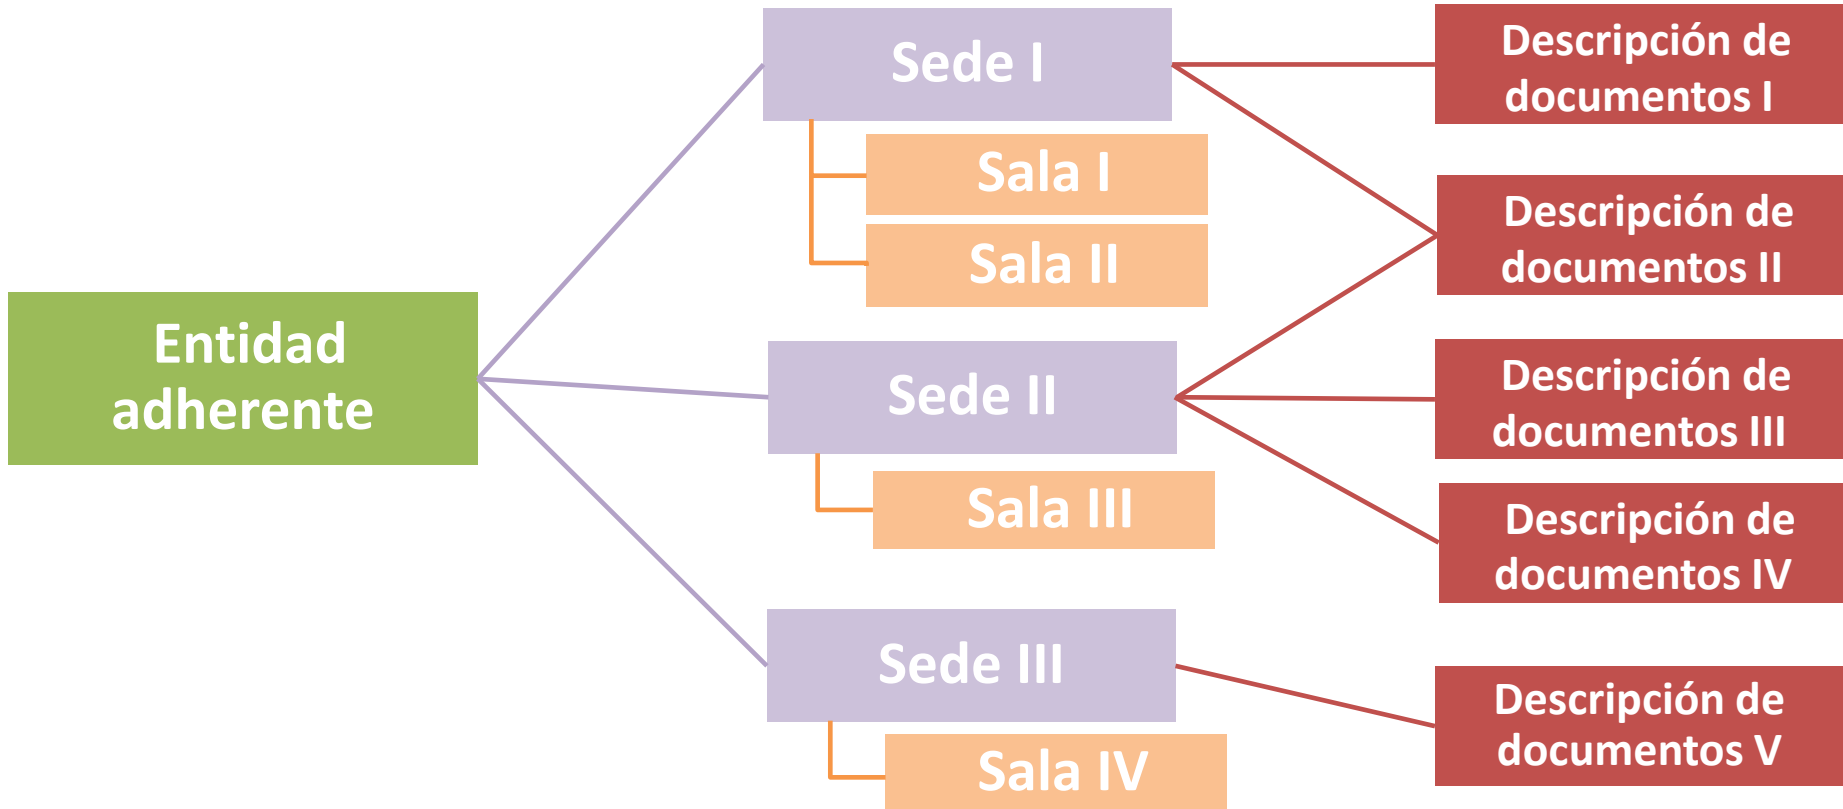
Entidad adherente

Sede I

Sala I

Sala II

Sede II

Sala III

Sede III

Sala IV

Descripción de documentos I

Descripción de documentos II

Descripción de documentos III

Descripción de documentos IV

Descripción de documentos V